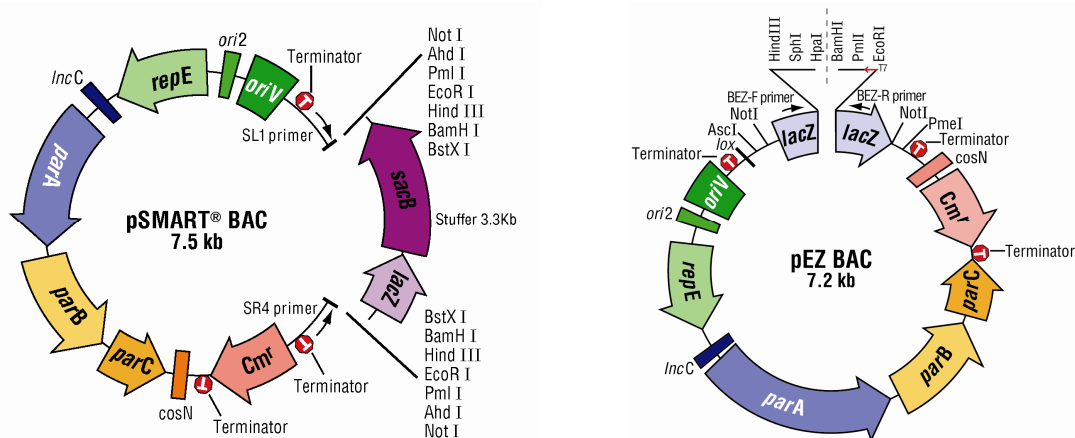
ori2
IncC
repE
oriV
Terminator
T
SL1 primer
Not I
Ahd I
Pml I
EcoR I
Hind III
BamH I
BstX I
parA
sacB
Stuffer 3.3Kb
pSMART® BAC
7.5 kb
parB
lacZ
SR4 primer
BstX I
BamH I
Hind III
EcoR I
Pml I
Ahd I
Not I
parC
T
Cmr
T
Terminator
cosN
Terminator

HindIII
SphI
HpaI
BamHI
PmlI
EcoRI
T7
BEZ-F primer
BEZ-R primer
NotI
NotI
AscI
lox
lacZ
lacZ
PmeI
Terminator
T
T
cosN
Terminator
oriV
ori2
Cmr
T
Terminator
repE
pEZ BAC
7.2 kb
parC
IncC
parB
parA